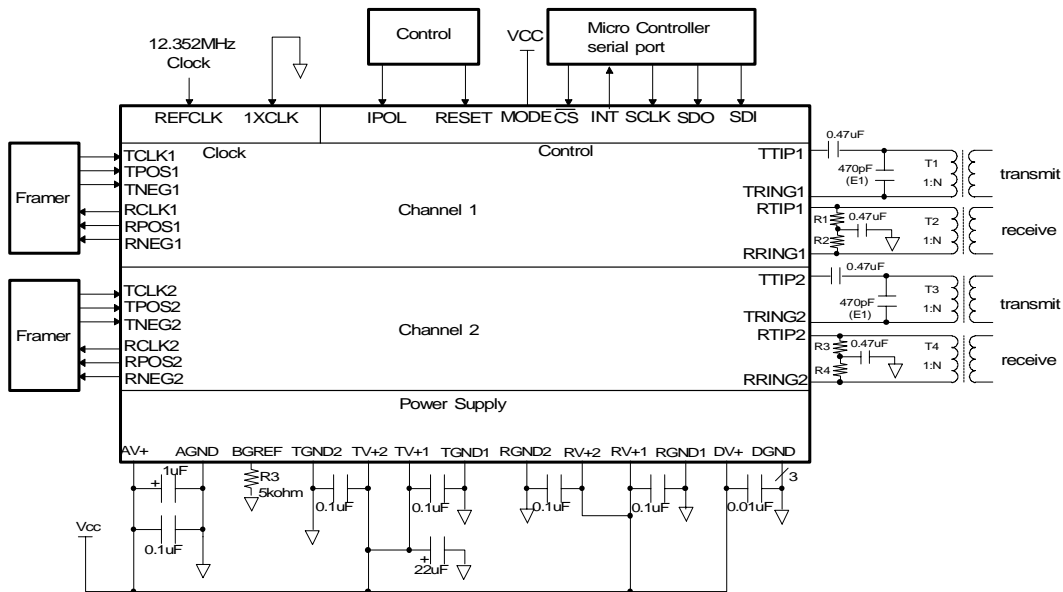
12.352MHz Clock

1XCLK

Control

VCC

Micro Controller serial port

REFCLK

IPOL

RESET

MODE

$\overline{CS}$

INT

SCLK

SDO

SDI

Clock

Control

Framer

TCLK1
TPOS1
TNEG1
RCLK1
RPOS1
RNEG1

Channel 1

TTIP1

0.47uF

470pF (E1)

T1

1:N

transmit

TRING1

RTIP1

R1

0.47uF

R2

T2

1:N

receive

RRING1

Framer

TCLK2
TPOS2
TNEG2
RCLK2
RPOS2
RNEG2

Channel 2

TTIP2

0.47uF

470pF (E1)

T3

1:N

transmit

TRING2

RTIP2

R3

0.47uF

R4

T4

1:N

receive

RRING2

Power Supply

AV+ AGND BGREF TGND2 TV+2 TV+1 TGND1 RGND2 RV+2 RV+1 RGND1 DV+ DGND

1uF

+

R3 5kohm

0.1uF

0.1uF

0.1uF

0.1uF

0.01uF

3

Vcc

0.1uF

+

22uF